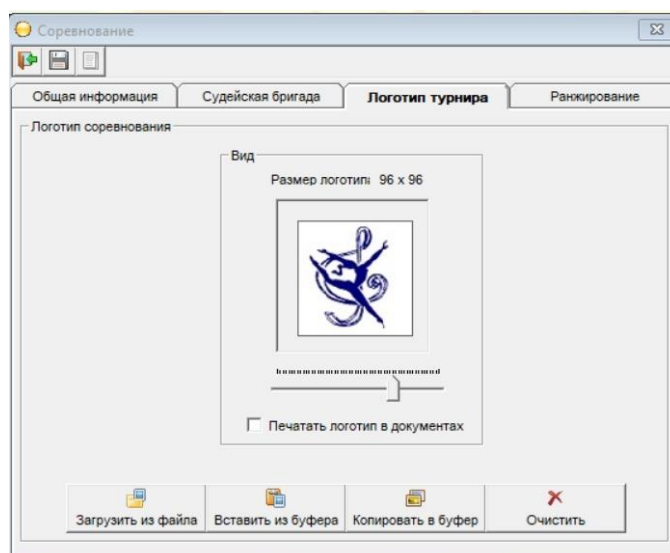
Соревнование

Общая информация | Судейская бригада | Логотип турнира | Ранжирование

Логотип соревнования

Вид

Размер логотипа 96 x 96

Печатать логотип в документах

Загрузить из файла | Вставить из буфера | Копировать в буфер | Очистить